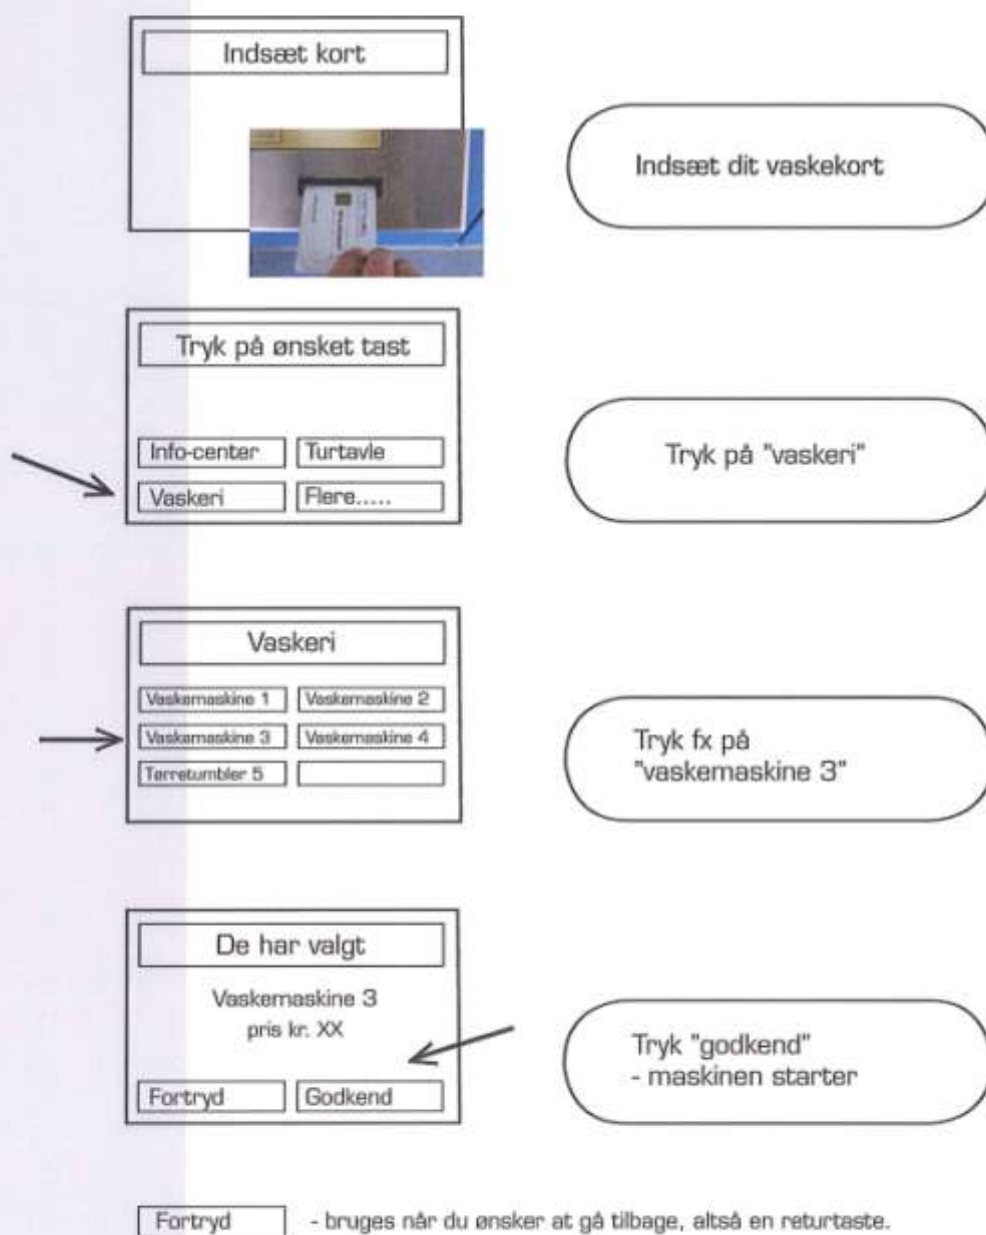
Indsæt kort

Indsæt dit vaskekort

Tryk på ønsket tast

Info-center
Turtavle
Vaskeri
Flere.....

Tryk på "vaskeri"

Vaskeri

Vaskemaskine 1
Vaskemaskine 2
Vaskemaskine 3
Vaskemaskine 4
Tørretumbler 5

Tryk fx på "vaskemaskine 3"

De har valgt

Vaskemaskine 3
pris kr. XX

Fortryd
Godkend

Tryk "godkend"
- maskinen starter

Fortryd - bruges når du ønsker at gå tilbage, altså en returtaste.